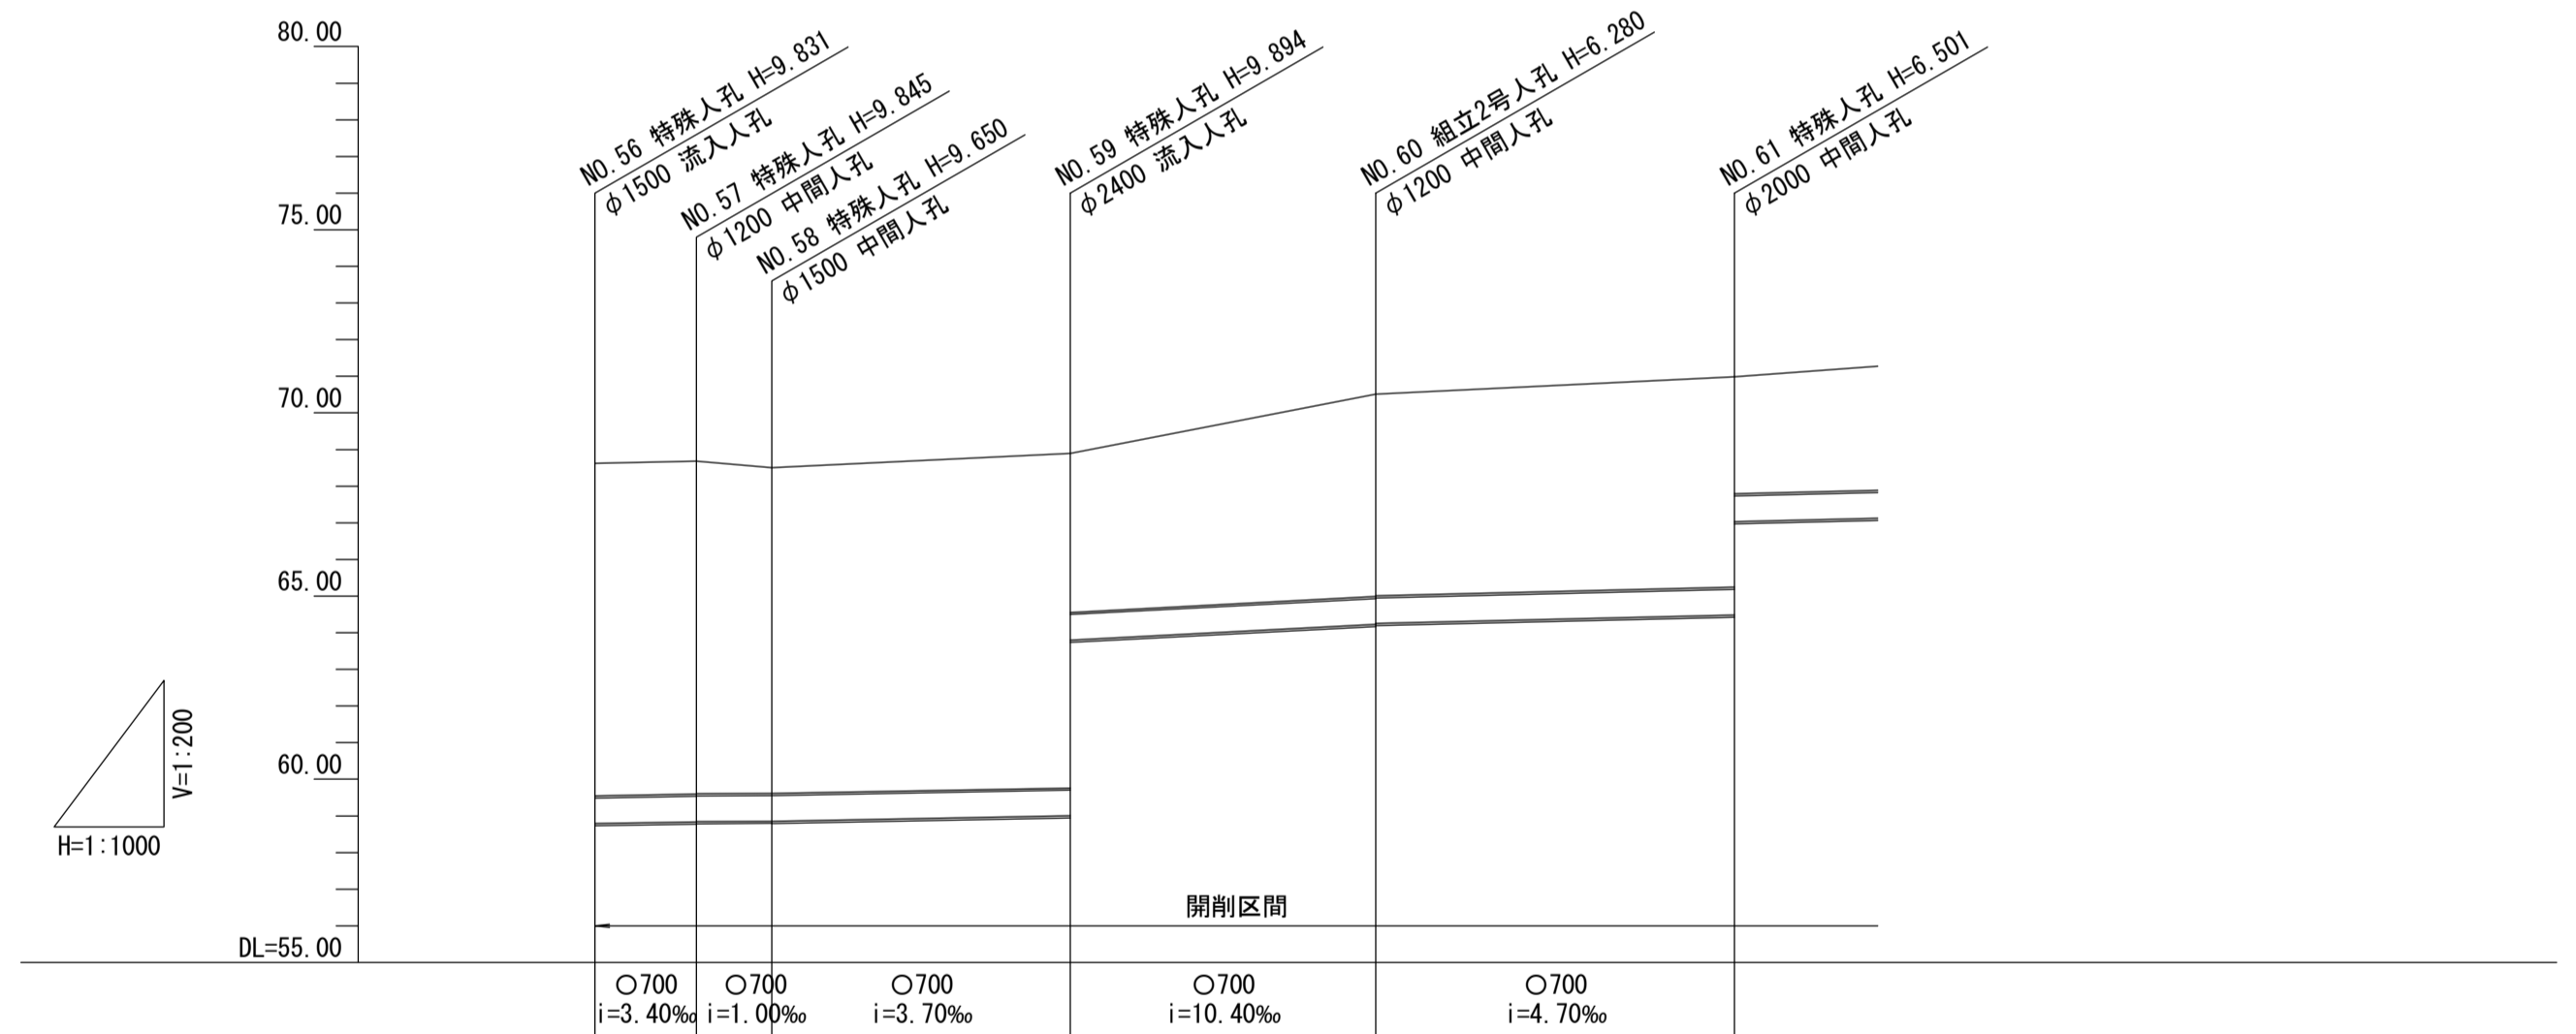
80.00

75.00

70.00

65.00

60.00

DL=55.00

NO.56 特殊人孔 H=9.831
φ1500 流入人孔

NO.57 特殊人孔 H=9.845
φ1200 中間人孔

NO.58 特殊人孔 H=9.650
φ1500 中間人孔

NO.59 特殊人孔 H=9.894
φ2400 流入人孔

NO.60 組立2号人孔 H=6.280
φ1200 中間人孔

NO.61 特殊人孔 H=6.501
φ2000 中間人孔

V=1:200

H=1:1000

開削区間

○700
i=3.40‰

○700
i=1.00‰

○700
i=3.70‰

○700
i=10.40‰

○700
i=4.70‰